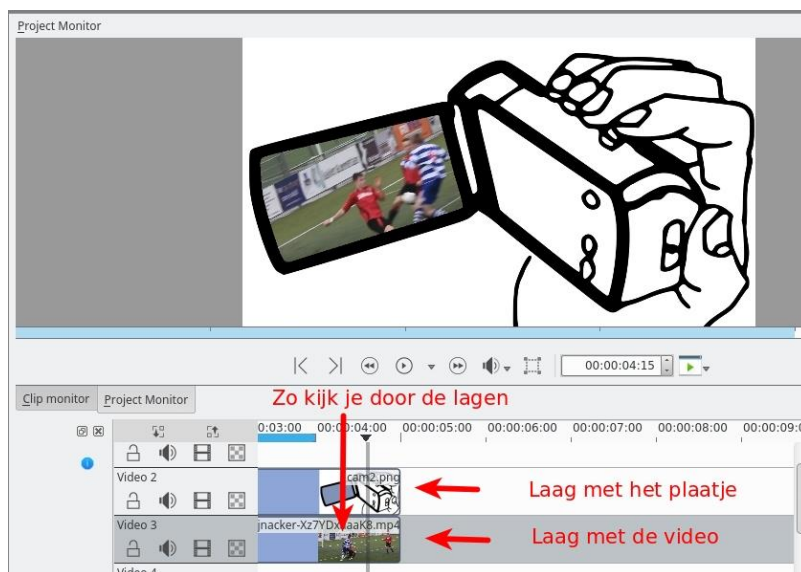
Project Monitor

00:00:04:15

Clip monitor | Project Monitor

Zo kijk je door de lagen

:03:00 | 00:00:04:00 | 00:00:05:00 | 00:00:06:00 | 00:00:07:00 | 00:00:08:00 | 00:00:09:0

Video 2
cam2.png
Laag met het plaatje

Video 3
jnacker-Xz7YDxdaaK8.mp4
Laag met de video

Video 4